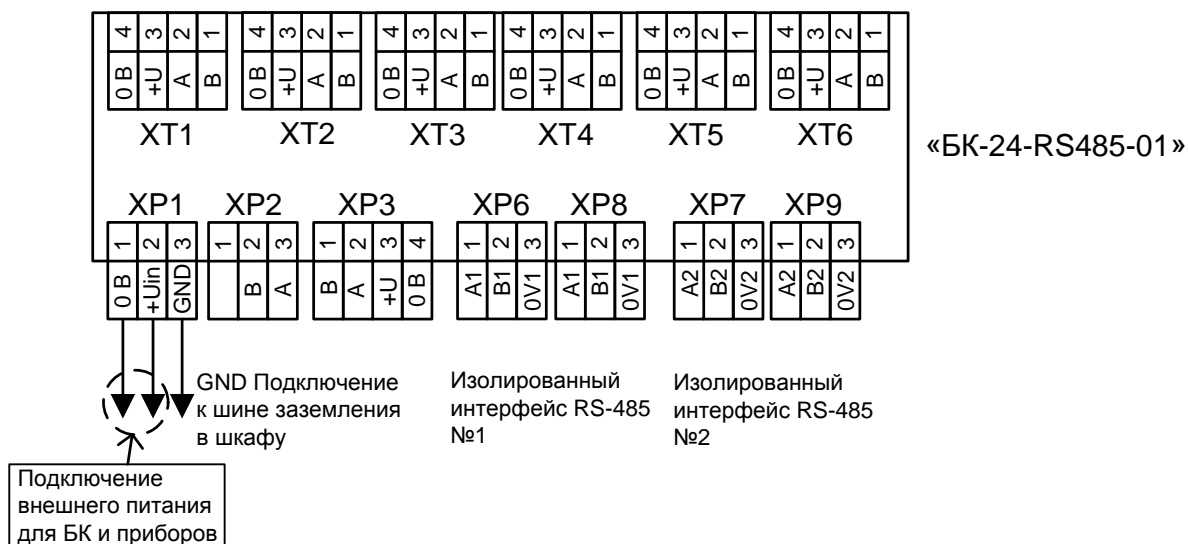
4 3 2 1
0 В +U A B
XT1

4 3 2 1
0 В +U A B
XT2

4 3 2 1
0 В +U A B
XT3

4 3 2 1
0 В +U A B
XT4

4 3 2 1
0 В +U A B
XT5

4 3 2 1
0 В +U A B
XT6

«БК-24-RS485-01»

XP1
1 2 3
0 В +Uin GND

XP2
1 2 3
B A

XP3
1 2 3 4
B A +U 0 В

XP6
1 2 3
A1 B1 0V1

XP8
1 2 3
A1 B1 0V1

XP7
1 2 3
A2 B2 0V2

XP9
1 2 3
A2 B2 0V2

GND Подключение к шине заземления в шкафу

Изолированный интерфейс RS-485 №1

Изолированный интерфейс RS-485 №2

Подключение внешнего питания для БК и приборов